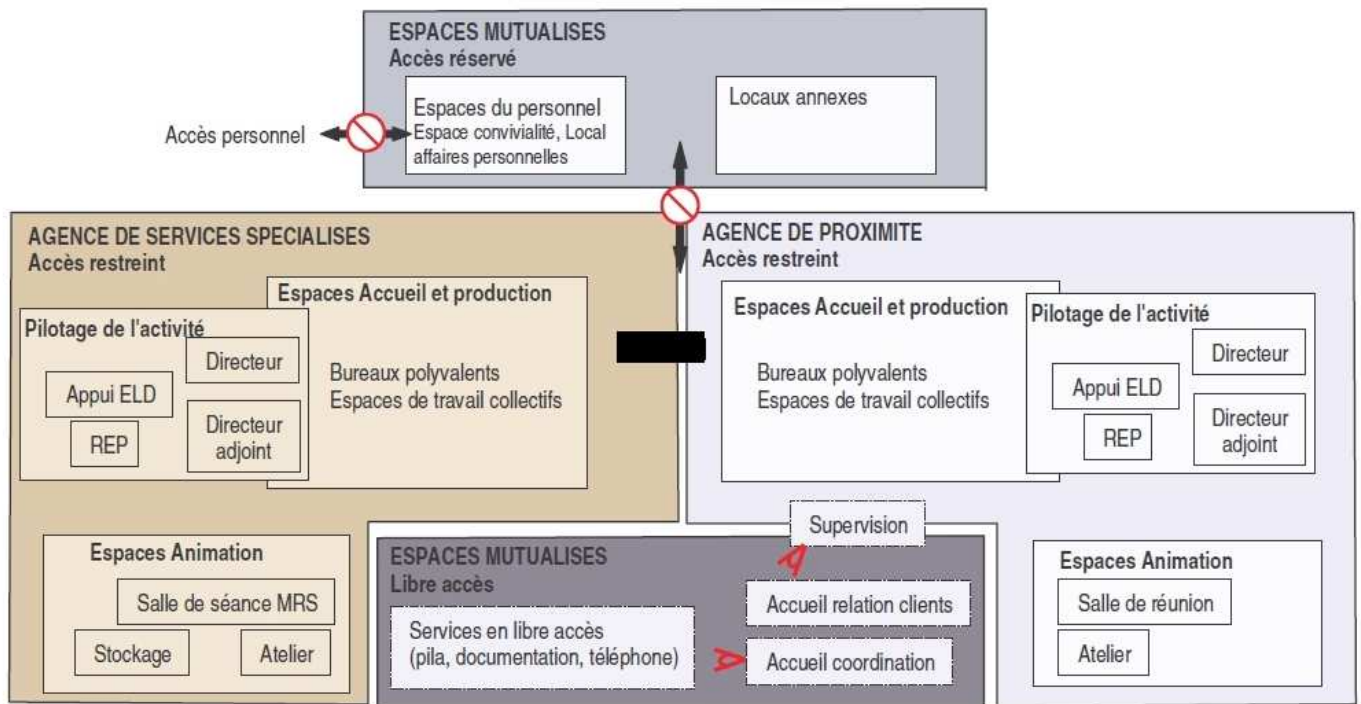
ESPACES MUTUALISES
Accès réservé

Espaces du personnel
Espace convivialité, Local affaires personnelles

Locaux annexes

Accès personnel

AGENCE DE SERVICES SPECIALISES
Accès restreint

Espaces Accueil et production

Pilotage de l'activité

Directeur

Appui ELD

REP

Directeur adjoint

Bureaux polyvalents
Espaces de travail collectifs

AGENCE DE PROXIMITE
Accès restreint

Espaces Accueil et production

Bureaux polyvalents
Espaces de travail collectifs

Pilotage de l'activité

Directeur

Appui ELD

REP

Directeur adjoint

Supervision

Espaces Animation

Salle de séance MRS

Stockage

Atelier

ESPACES MUTUALISES
Libre accès

Services en libre accès
(pila, documentation, téléphone)

Accueil relation clients

Accueil coordination

Espaces Animation

Salle de réunion

Atelier